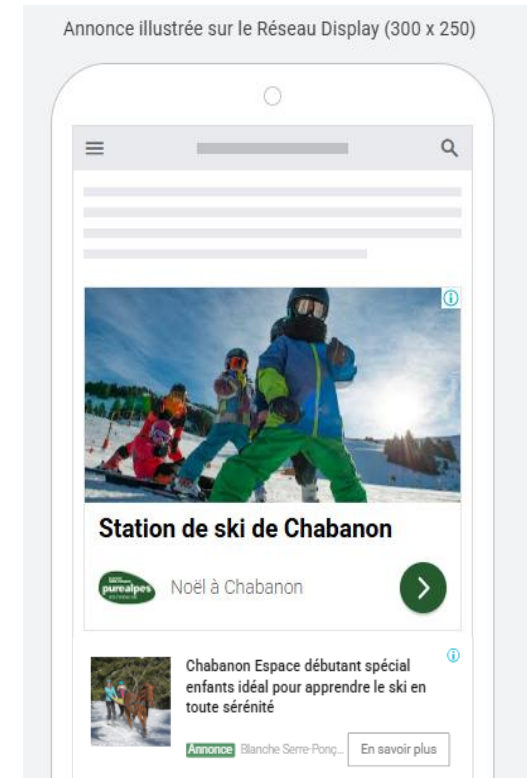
Annonce illustrée sur le Réseau Display (300 x 250)

Station de ski de Chabanon

purealpes

Noël à Chabanon

Chabanon Espace débutant spécial enfants idéal pour apprendre le ski en toute sérénité

Annonce Blanche Serre-Ponç...

En savoir plus